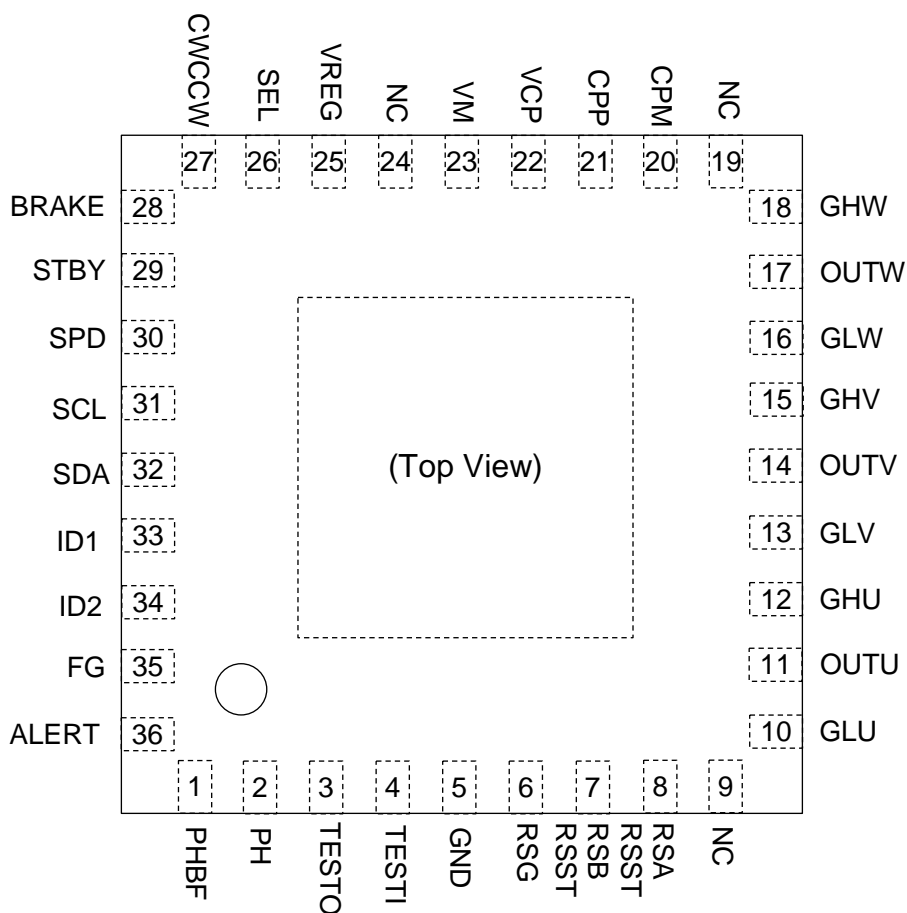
CWCCW SEL VREG NC VM VCP CPP CPM NC

27 26 25 24 23 22 21 20 19

BRAKE 28
STBY 29
SPD 30
SCL 31
SDA 32
ID1 33
ID2 34
FG 35
ALERT 36

18 GHW
17 OUTW
16 GLW
15 GHV
14 OUTV
13 GLV
12 GHU
11 OUTU
10 GLU

(Top View)

1 2 3 4 5 6 7 8 9

PHBF PH TESTO TESTI GND RSG RSST RSB RSST RSA NC